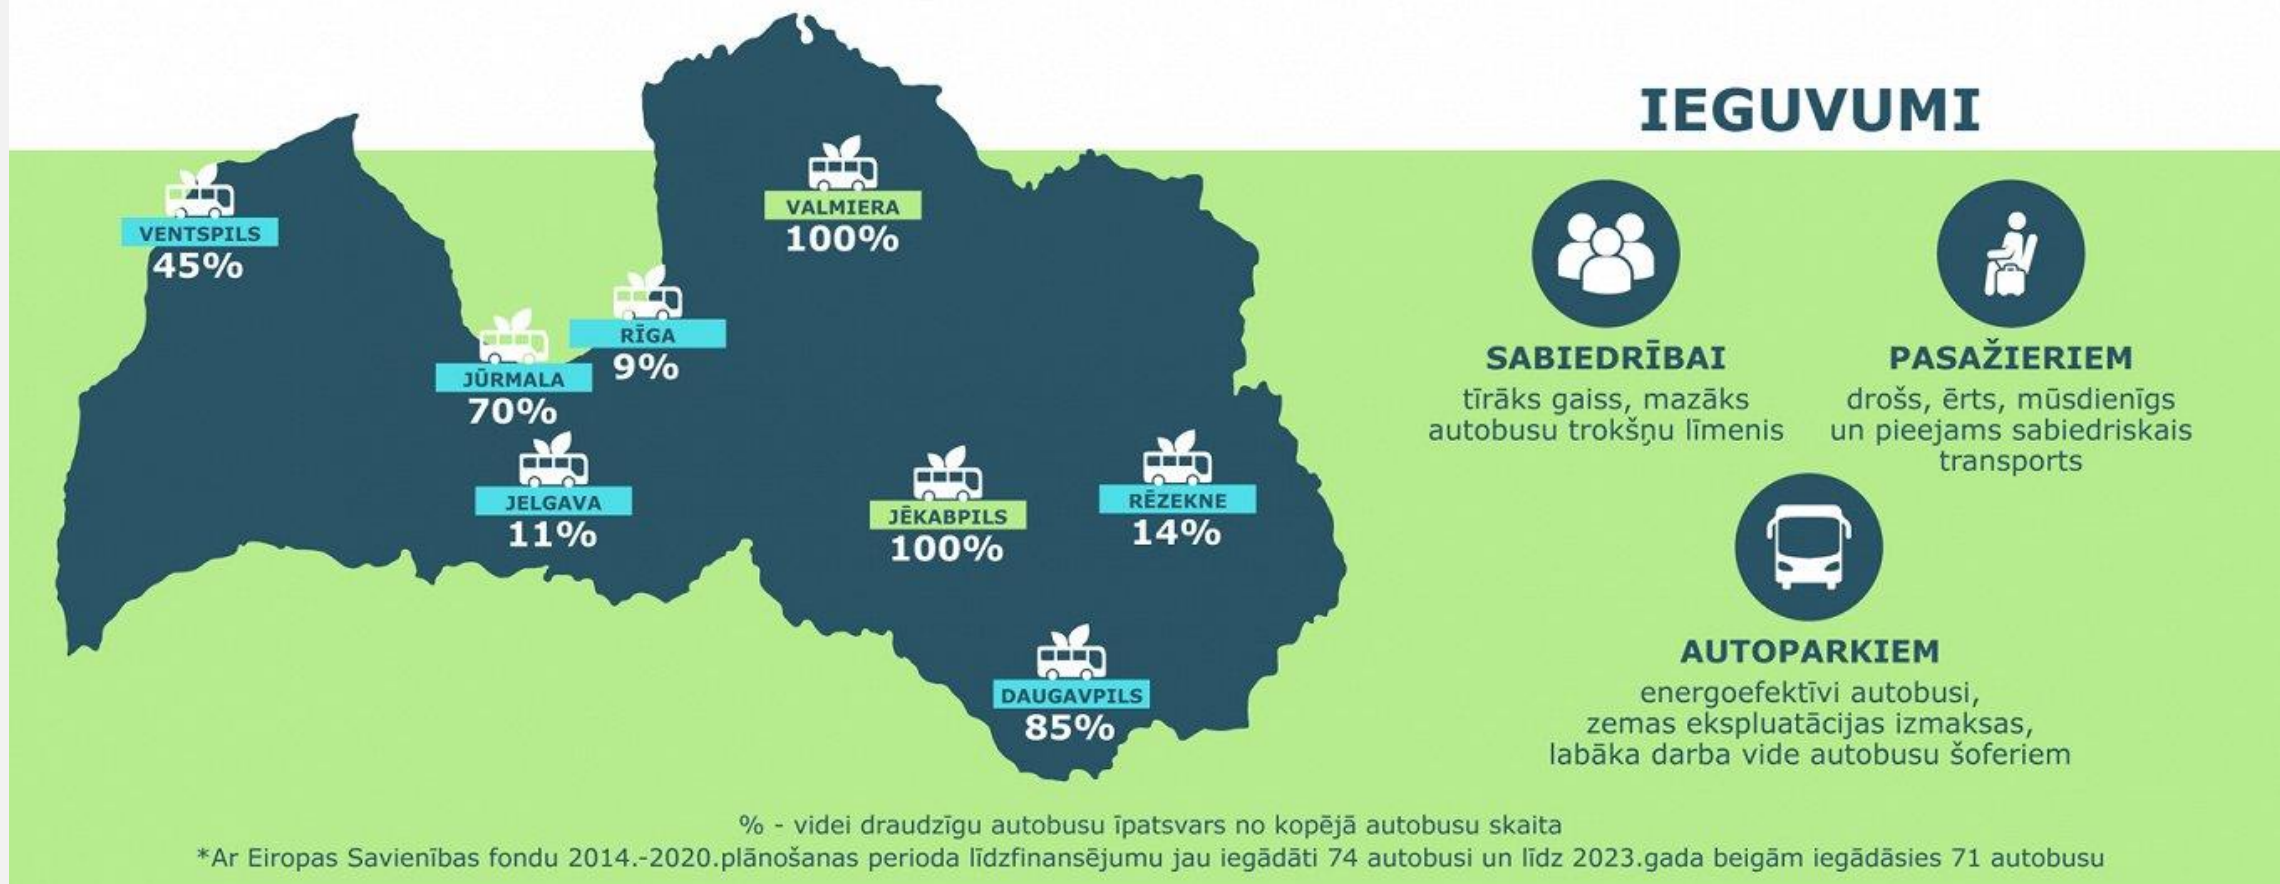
VENTSPILS
45%

JŪRMALA
70%

RĪGA
9%

VALMIERA
100%

JELGAVA
11%

JĒKABPILS
100%

RĒZEKNE
14%

DAUGAVPILS
85%

IEGUVUMI

SABIEDRĪBAI
tīrāks gaiss, mazāks autobusu trokšņu līmenis

PASAŽIERIEM
drošs, ērts, mūsdienīgs un pieejams sabiedriskais transports

AUTOPARKIEM
energoefektīvi autobusi, zemas ekspluatācijas izmaksas, labāka darba vide autobusu šoferiem

% - videi draudzīgu autobusu īpatsvars no kopējā autobusu skaita
*Ar Eiropas Savienības fondu 2014.-2020.plānošanas perioda līdzfinansējumu jau iegādāti 74 autobusi un līdz 2023.gada beigām iegādāsies 71 autobusu